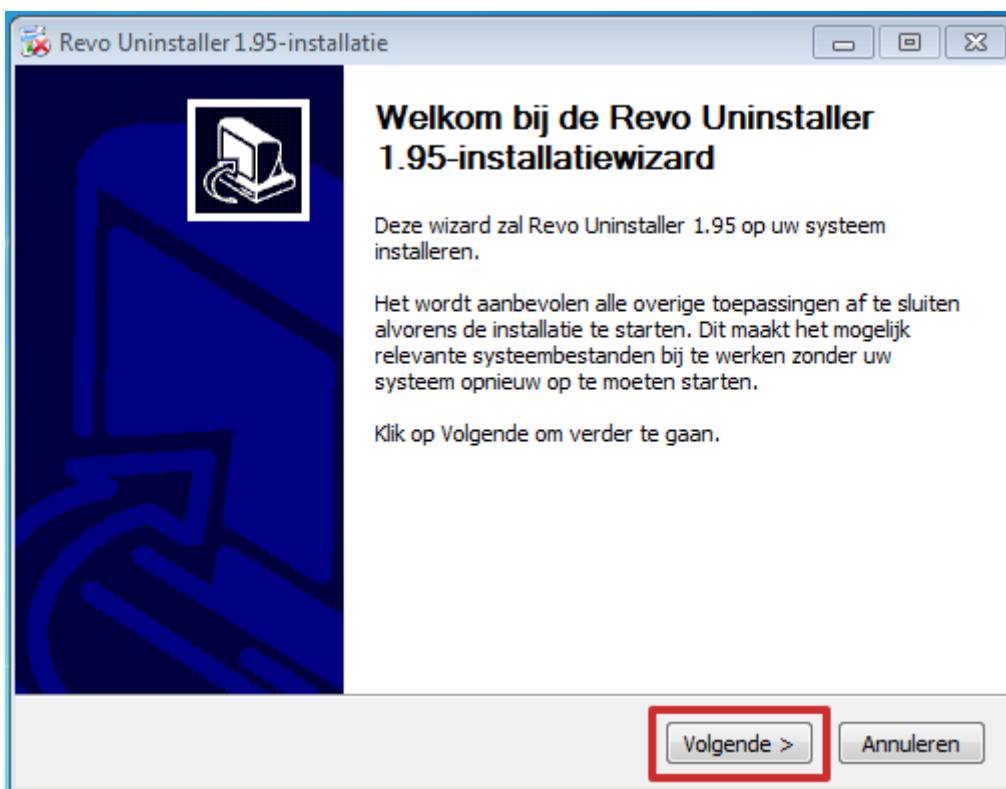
Revo Uninstaller 1.95-installatie

Welkom bij de Revo Uninstaller 1.95-installatiewizard

Deze wizard zal Revo Uninstaller 1.95 op uw systeem installeren.

Het wordt aanbevolen alle overige toepassingen af te sluiten alvorens de installatie te starten. Dit maakt het mogelijk relevante systeembestanden bij te werken zonder uw systeem opnieuw op te moeten starten.

Klik op Volgende om verder te gaan.

Volgende >

Annuleren